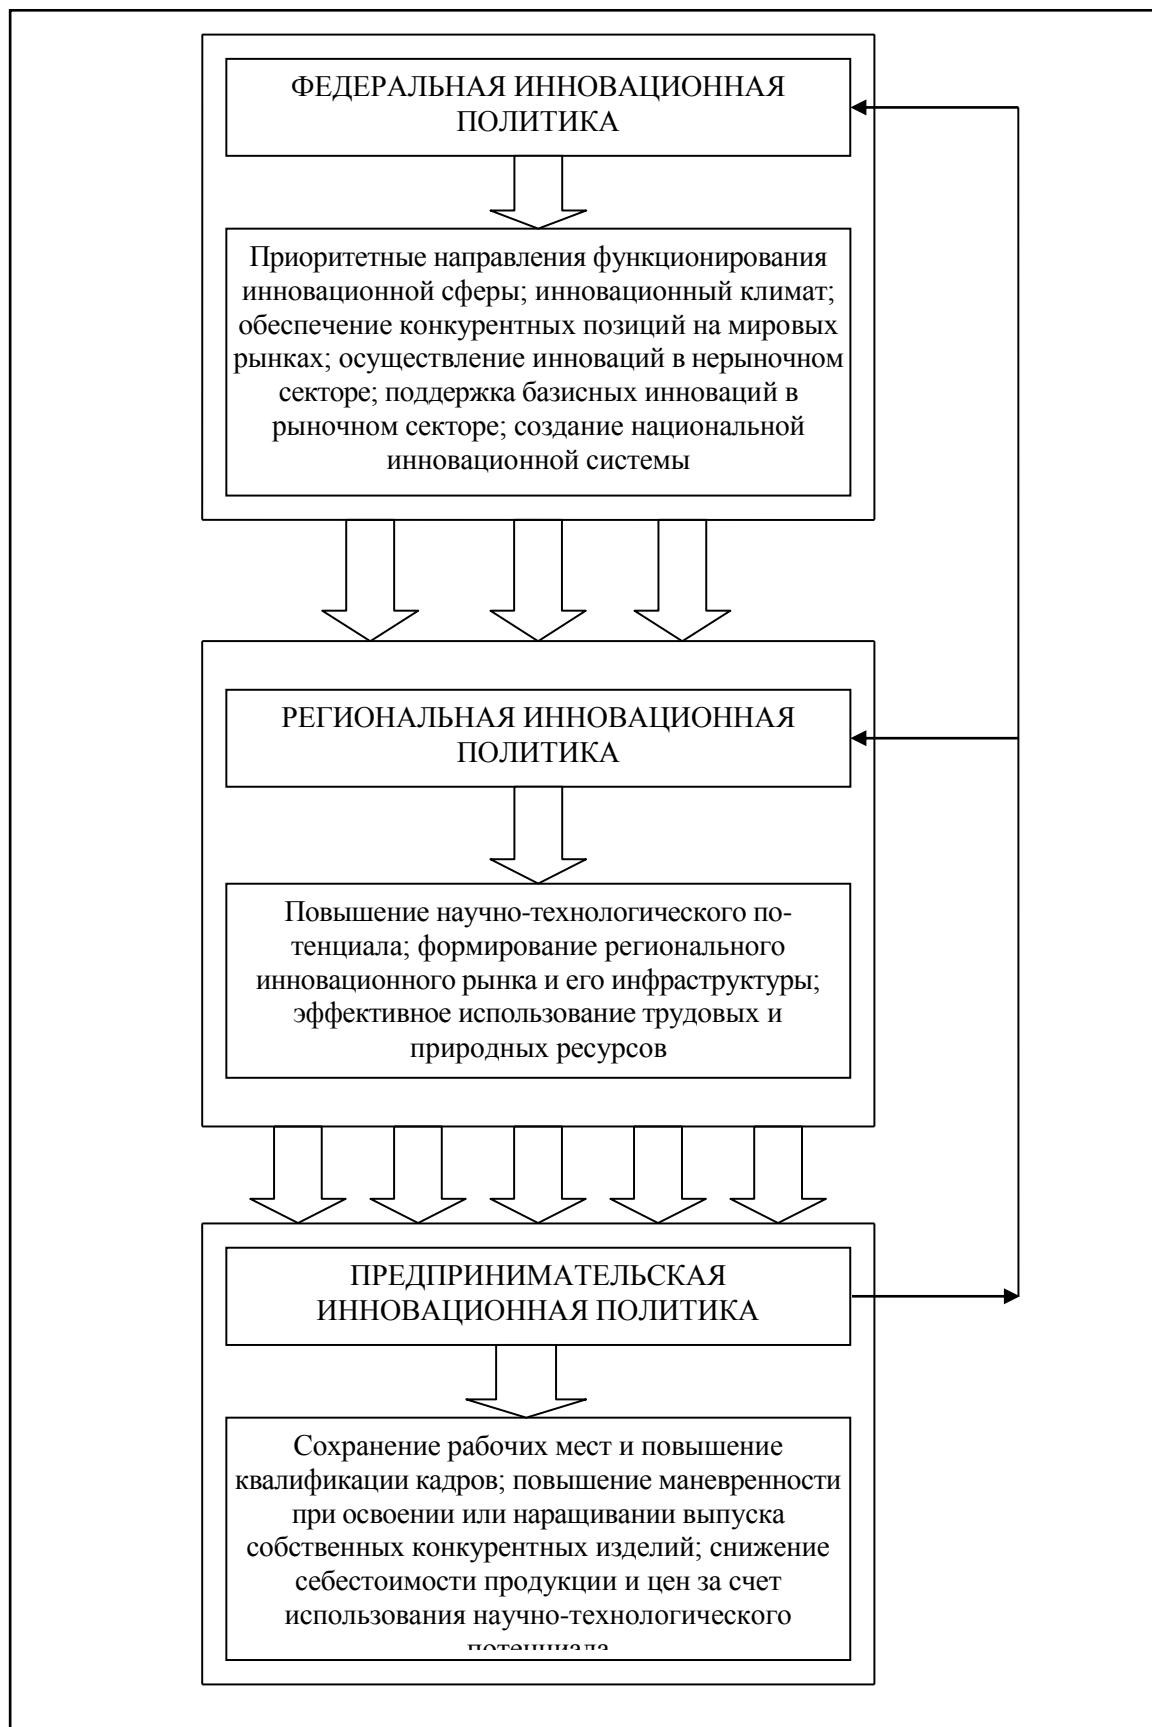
ФЕДЕРАЛЬНАЯ ИННОВАЦИОННАЯ ПОЛИТИКА

Приоритетные направления функционирования инновационной сферы; инновационный климат; обеспечение конкурентных позиций на мировых рынках; осуществление инноваций в нерыночном секторе; поддержка базисных инноваций в рыночном секторе; создание национальной инновационной системы

РЕГИОНАЛЬНАЯ ИННОВАЦИОННАЯ ПОЛИТИКА

Повышение научно-технологического потенциала; формирование регионального инновационного рынка и его инфраструктуры; эффективное использование трудовых и природных ресурсов

ПРЕДПРИНИМАТЕЛЬСКАЯ ИННОВАЦИОННАЯ ПОЛИТИКА

Сохранение рабочих мест и повышение квалификации кадров; повышение маневренности при освоении или наращивании выпуска собственных конкурентных изделий; снижение себестоимости продукции и цен за счет использования научно-технологического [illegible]